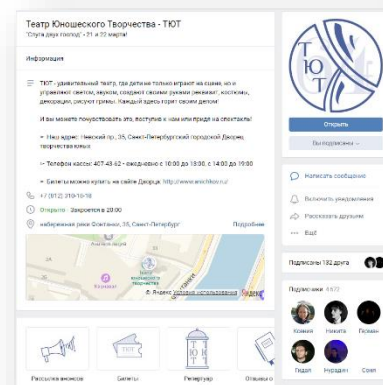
Театр Юношеского Творчества - ТЮТ
"Слуга двух господ" - 21 и 22 марта!

Информация

ТЮТ - удивительный театр, где дети не только играют на сцене, но и управляют светом, звуком, создают своими руками реквизит, костюмы, декорации, рисуют гримы. Каждый здесь горит своим делом!

И вы можете почувствовать это, поступив к нам или придя на спектакль!

Наш адрес: Невский пр., 39, Санкт-Петербургский городской Дворец творчества юных

Телефон кассы: 407-43-62 - ежедневно с 10:00 до 18:00, с 14:00 до 19:00

Билеты можно купить на сайте Дворца: http://www.anichkov.ru/

+7 (812) 310-10-18

Открыто · Закроется в 23:00

набережная реки Фонтанки, 35, Санкт-Петербург

Подробнее

Аничков мост

Театр юношеского творчества

Яндекс Условия использования

ТЮТ

Открыть

Вы подписаны

Написать сообщение

Включить уведомления

Рассказать друзьям

Ещё

Подписаны 182 друга

Подписчики 4822

Ксения

Никита

Полина

Павел

Нурдаул

Соня

Рассылка анонсов

Билеты

Репертуар

Отзывы о